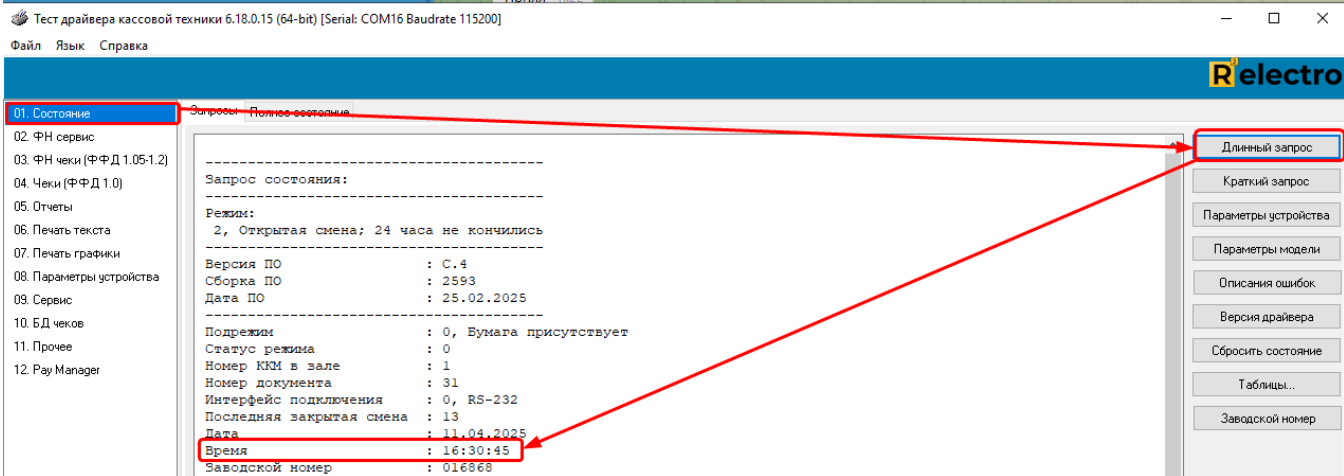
Тест драйвера кассовой техники 6.18.0.15 (64-bit) [Serial: COM16 Baudrate 115200]

Файл Язык Справка

Relectro

01. Состояние
02. ФН сервис
03. ФН чеки (ФФД 1.05-1.2)
04. Чеки (ФФД 1.0)
05. Отчеты
06. Печать текста
07. Печать графики
08. Параметры устройства
09. Сервис
10. БД чеков
11. Прочее
12. Pay Manager

Запросы Полное состояние

----------------------------------------
Запрос состояния:
----------------------------------------
Режим:
 2, Открытая смена; 24 часа не кончились
----------------------------------------
Версия ПО : C.4
Сборка ПО : 2593
Дата ПО : 25.02.2025
----------------------------------------
Подрежим : 0, Бумага присутствует
Статус режима : 0
Номер ККМ в зале : 1
Номер документа : 31
Интерфейс подключения : 0, RS-232
Последняя закрытая смена : 13
Дата : 11.04.2025
Время : 16:30:45
Заводской номер : 016868

Длинный запрос
Краткий запрос
Параметры устройства
Параметры модели
Описания ошибок
Версия драйвера
Сбросить состояние
Таблицы...
Заводской номер